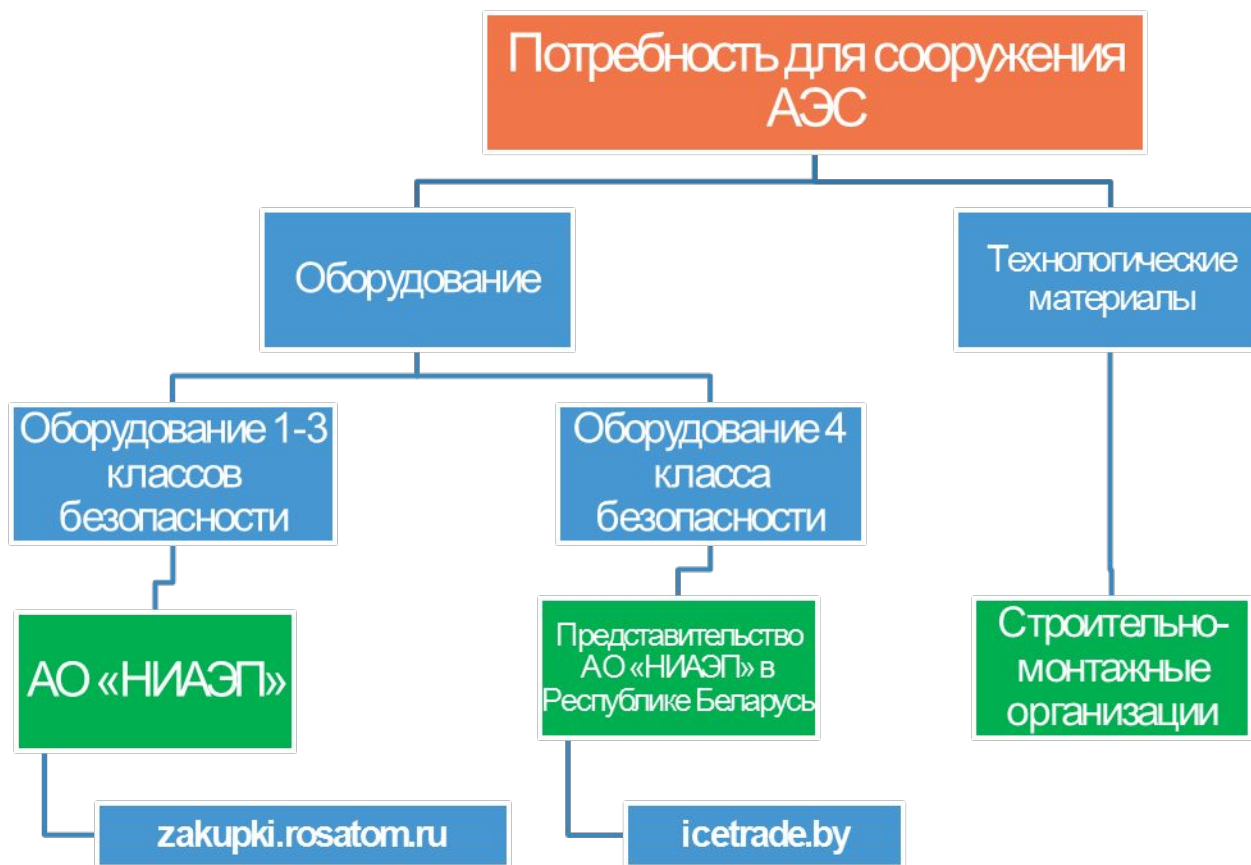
Потребность для сооружения АЭС

Оборудование

Технологические материалы

Оборудование 1-3 классов безопасности

Оборудование 4 класса безопасности

АО «НИАЭП»

Представительство АО «НИАЭП» в Республике Беларусь

Строительно-монтажные организации

zakupki.rosatom.ru

icetrade.by